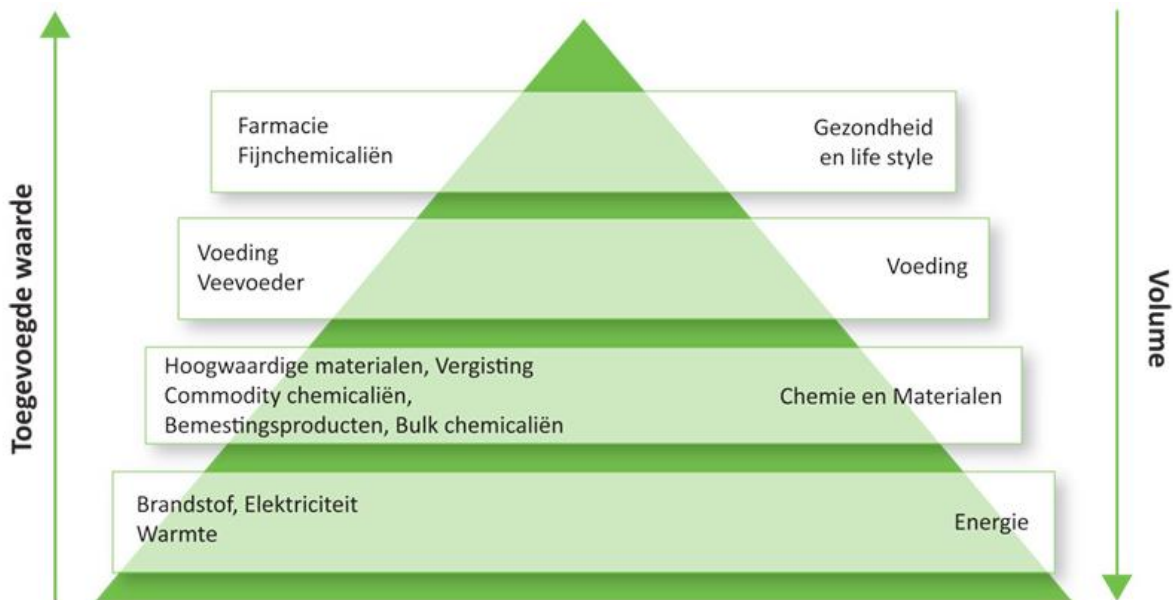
Toegevoegde waarde

Farmacie
Fijnchemicaliën

Gezondheid en life style

Voeding
Veevoeder

Voeding

Hoogwaardige materialen, Vergisting
Commodity chemicaliën,
Bemestingsproducten, Bulk chemicaliën

Chemie en Materialen

Brandstof, Elektriciteit
Warmte

Energie

Volume